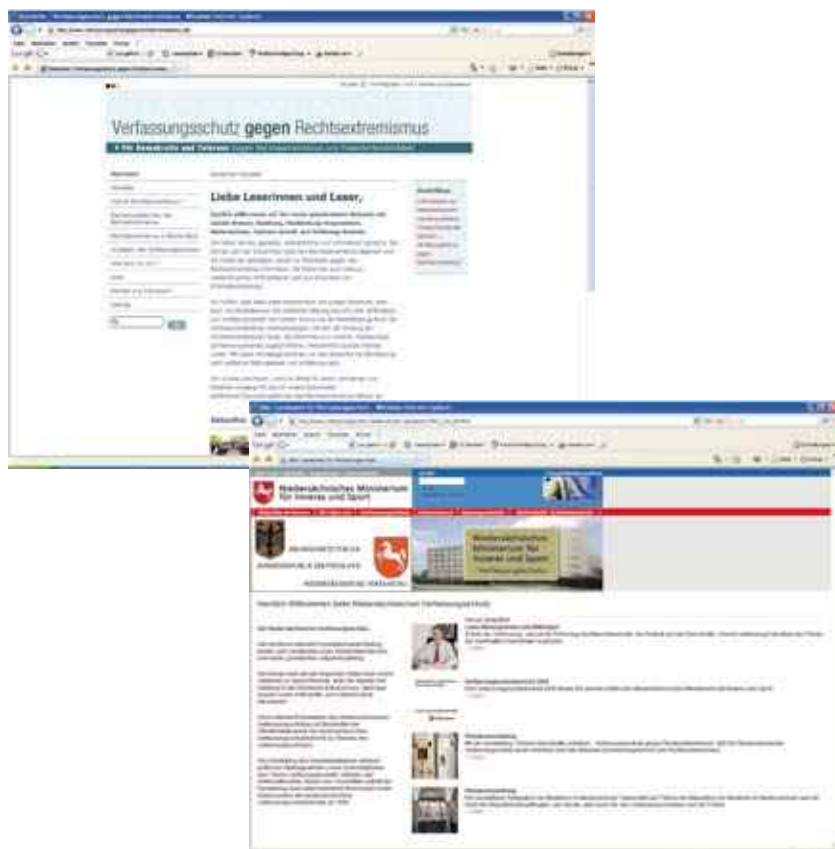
Verfassungsschutz gegen Rechtsextremismus

Liebe Leserinnen und Leser,

Niedersächsisches Ministerium für Inneres und Sport

Niedersächsisches Ministerium für Inneres und Sport

Herzlich Willkommen beim Niedersächsischen Verfassungsschutz

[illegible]